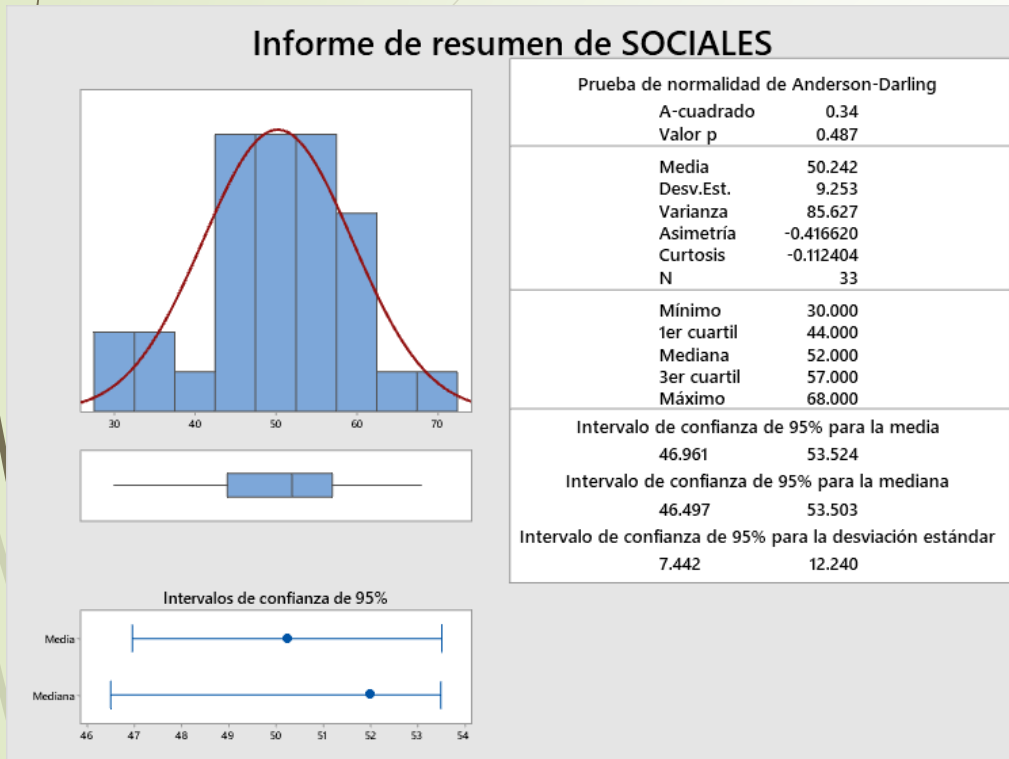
Informe de resumen de SOCIALES

30 40 50 60 70

Intervalos de confianza de 95%

Media

Mediana

46 47 48 49 50 51 52 53 54

Prueba de normalidad de Anderson-Darling

| | |
|---|---|
| A-cuadrado | 0.34 |
| Valor p | 0.487 |
| Media | 50.242 |
| Desv.Est. | 9.253 |
| Varianza | 85.627 |
| Asimetría | -0.416620 |
| Curtosis | -0.112404 |
| N | 33 |
| Mínimo | 30.000 |
| 1er cuartil | 44.000 |
| Mediana | 52.000 |
| 3er cuartil | 57.000 |
| Máximo | 68.000 |

Intervalo de confianza de 95% para la media

46.961 53.524

Intervalo de confianza de 95% para la mediana

46.497 53.503

Intervalo de confianza de 95% para la desviación estándar

7.442 12.240